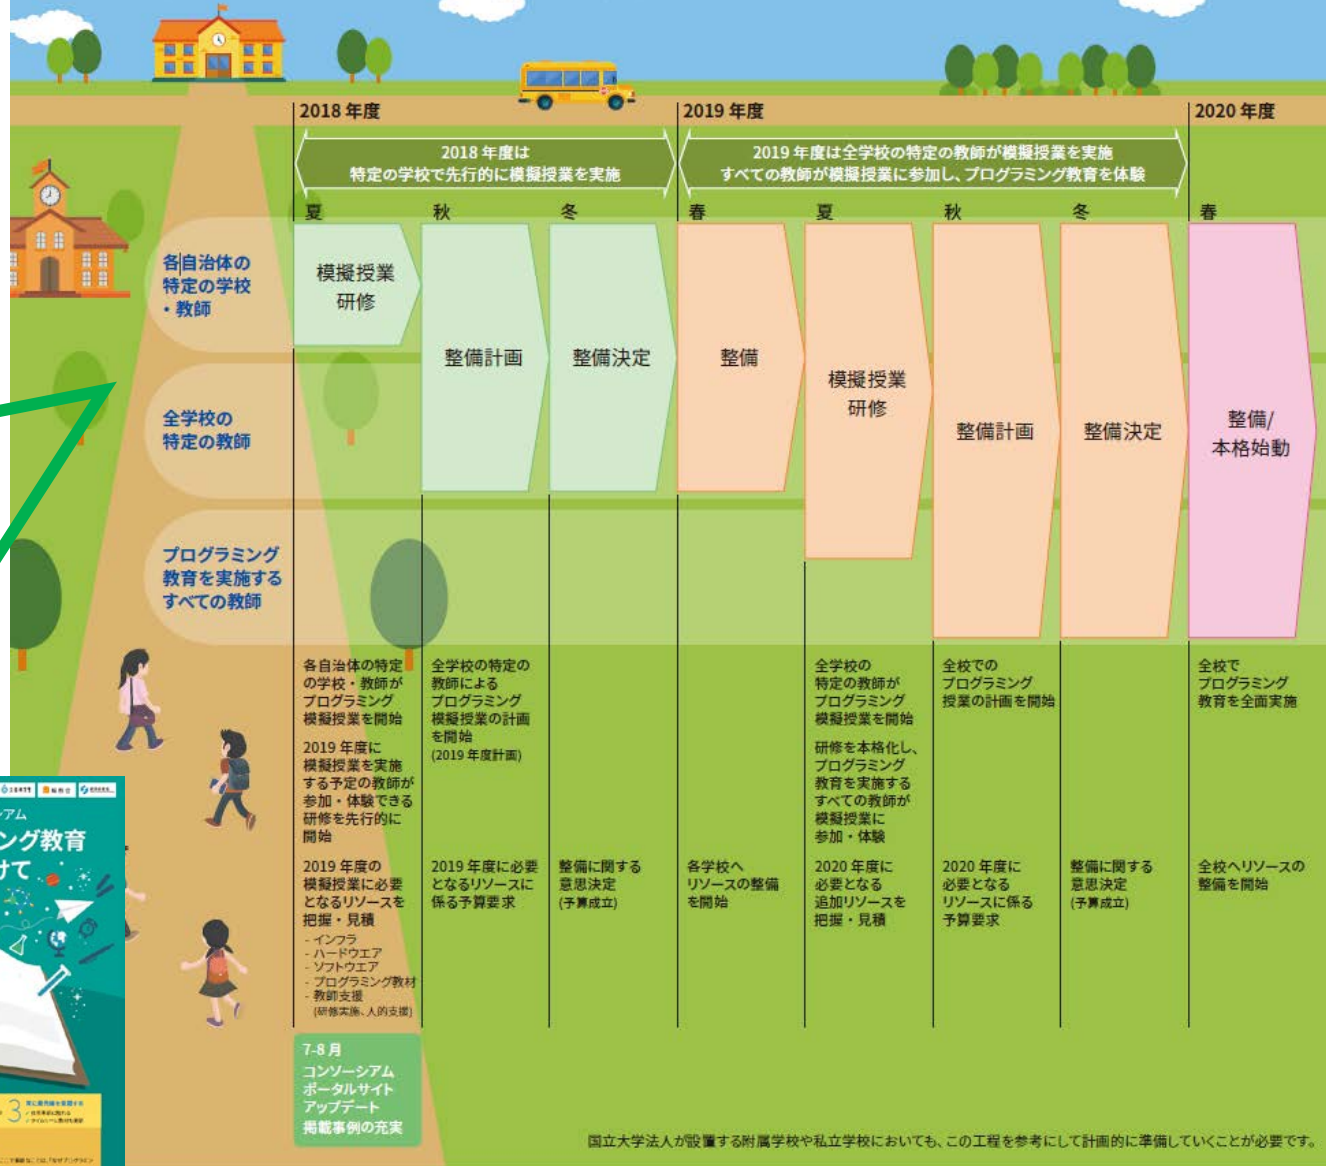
2018 年度

2019 年度

2020 年度

2018 年度は
特定の学校で先行的に模擬授業を実施

2019 年度は全学校の特定の教師が模擬授業を実施
すべての教師が模擬授業に参加し、プログラミング教育を体験

夏 秋 冬 春 夏 秋 冬 春

各自治体の特定の学校・教師

全学校の特定の教師

プログラミング教育を実施するすべての教師

模擬授業研修

整備計画

整備決定

整備

模擬授業研修

整備計画

整備決定

整備/本格始動

各自治体の特定の学校・教師がプログラミング模擬授業を開始

2019 年度に模擬授業を実施する予定の教師が参加・体験できる研修を先行的に開始

2019 年度の模擬授業に必要となるリソースを把握・見積
- インフラ
- ハードウエア
- ソフトウエア
- プログラミング教材
- 教師支援
(研修実施、人的支援)

全学校の特定の教師によるプログラミング模擬授業の計画を開始
(2019 年度計画)

2019 年度に必要となるリソースに係る予算要求

整備に関する意思決定
(予算成立)

各学校へリソースの整備を開始

全学校の特定の教師がプログラミング模擬授業を開始

研修を本格化し、プログラミング教育を実施するすべての教師が模擬授業に参加・体験

2020 年度に必要となる追加リソースを把握・見積

全校でのプログラミング授業の計画を開始

2020 年度に必要となるリソースに係る予算要求

整備に関する意思決定
(予算成立)

全校でプログラミング教育を全面実施

全校へリソースの整備を開始

7-8 月
コンソーシアムポータルサイトアップデート
掲載事例の充実

国立大学法人が設置する附属学校や私立学校においても、この工程を参考にして計画的に準備していくことが必要です。

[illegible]アム
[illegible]ング教育
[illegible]けて
3